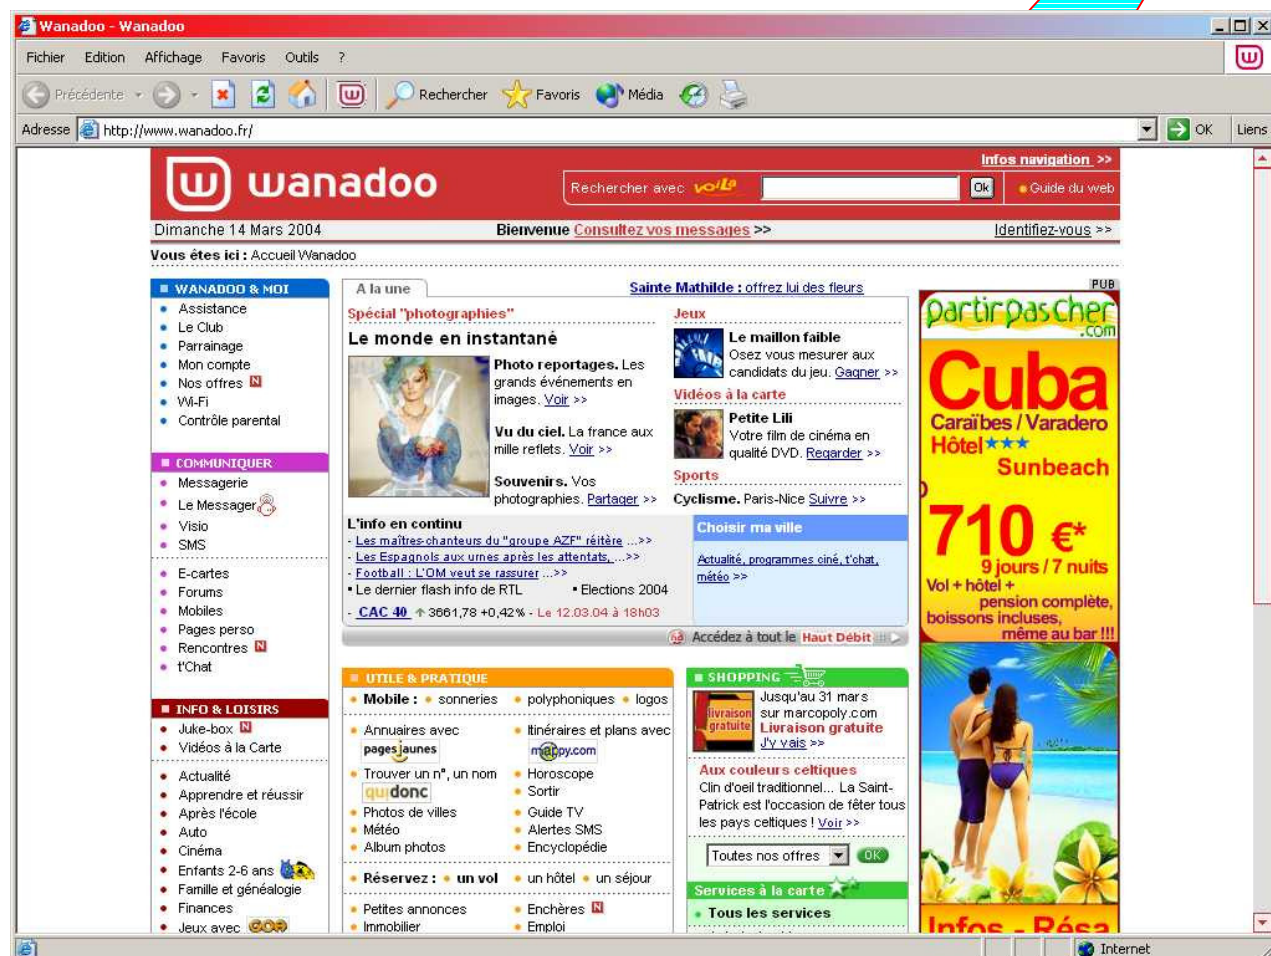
Wanadoo - Wanadoo

Fichier Edition Affichage Favoris Outils ?

Précédente Rechercher Favoris Média

Adresse http://www.wanadoo.fr/ OK Liens

Infos navigation >>

wanadoo

Rechercher avec voila Ok Guide du web

Dimanche 14 Mars 2004 Bienvenue Consultez vos messages >> Identifiez-vous >>

Vous êtes ici : Accueil Wanadoo

WANADOO & MOI
Assistance
Le Club
Parrainage
Mon compte
Nos offres N
Wi-Fi
Contrôle parental

COMMUNIQUER
Messagerie
Le Messager
Visio
SMS
E-cartes
Forums
Mobiles
Pages perso
Rencontres N
t'Chat

INFO & LOISIRS
Juke-box N
Vidéos à la Carte
Actualité
Apprendre et réussir
Après l'école
Auto
Cinéma
Enfants 2-6 ans
Famille et généalogie
Finances
Jeux avec GOA

A la une

Sainte Mathilde : offrez lui des fleurs

Spécial "photographies"
Le monde en instantané
Photo reportages. Les grands événements en images. Voir >>
Vu du ciel. La france aux mille reflets. Voir >>
Souvenirs. Vos photographies. Partager >>

Jeux
Le maillon faible
Osez vous mesurer aux candidats du jeu. Gagner >>
Vidéos à la carte
Petite Lili
Votre film de cinéma en qualité DVD. Regarder >>
Sports
Cyclisme. Paris-Nice Suivre >>

L'info en continu
- Les maîtres-chanteurs du "groupe AZF" réitère ...>>
- Les Espagnols aux urnes après les attentats, ...>>
- Football : L'OM veut se rassurer ...>>
• Le dernier flash info de RTL • Elections 2004
- CAC 40 3661,78 +0,42% - Le 12.03.04 à 18h03

Choisir ma ville
Actualité, programmes ciné, t'chat, météo >>

Accédez à tout le Haut Débit

UTILE & PRATIQUE
Mobile : sonneries polyphoniques logos
Annuaires avec pagesjaunes
Itinéraires et plans avec mappy.com
Trouver un n°, un nom quidonc
Horoscope
Sortir
Photos de villes
Guide TV
Météo
Alertes SMS
Album photos
Encyclopédie
Réservez : un vol un hôtel un séjour
Petites annonces
Enchères N
Immobilier
Emploi

SHOPPING
livraison gratuite
Jusqu'au 31 mars sur marcopoly.com
Livraison gratuite
J'y vais >>
Aux couleurs celtiques
Clin d'oeil traditionnel... La Saint-Patrick est l'occasion de fêter tous les pays celtiques ! Voir >>
Toutes nos offres OK
Services à la carte
Tous les services

PUB
partirpascher.com
Cuba
Caraïbes / Varadero
Hôtel ★★★ Sunbeach
710 €*
9 jours / 7 nuits
Vol + hôtel +
pension complète,
boissons incluses,
même au bar !!!
Infos - Résa

Internet